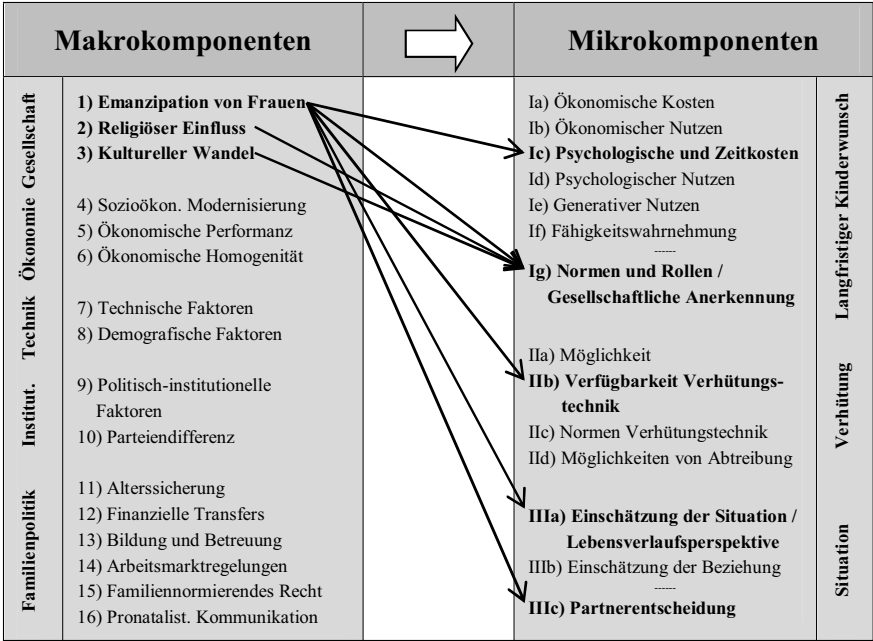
Makrokomponenten

Mikrokomponenten

Gesellschaft

Ökonomie

Technik

Institut.

Familienpolitik

**1) Emanzipation von Frauen**
**2) Religiöser Einfluss**
**3) Kultureller Wandel**

4) Sozioökon. Modernisierung
5) Ökonomische Performanz
6) Ökonomische Homogenität

7) Technische Faktoren
8) Demografische Faktoren

9) Politisch-institutionelle Faktoren
10) Parteiendifferenz

11) Alterssicherung
12) Finanzielle Transfers
13) Bildung und Betreuung
14) Arbeitsmarktregelungen
15) Familiennormierendes Recht
16) Pronatalist. Kommunikation

Ia) Ökonomische Kosten
Ib) Ökonomischer Nutzen
**Ic) Psychologische und Zeitkosten**
Id) Psychologischer Nutzen
Ie) Generativer Nutzen
If) Fähigkeitswahrnehmung
-----
**Ig) Normen und Rollen / Gesellschaftliche Anerkennung**

IIa) Möglichkeit
**IIb) Verfügbarkeit Verhütungstechnik**
IIc) Normen Verhütungstechnik
IId) Möglichkeiten von Abtreibung

**IIIa) Einschätzung der Situation / Lebensverlaufsperspektive**
IIIb) Einschätzung der Beziehung
-----
**IIIc) Partnerentscheidung**

Langfristiger Kinderwunsch

Verhütung

Situation